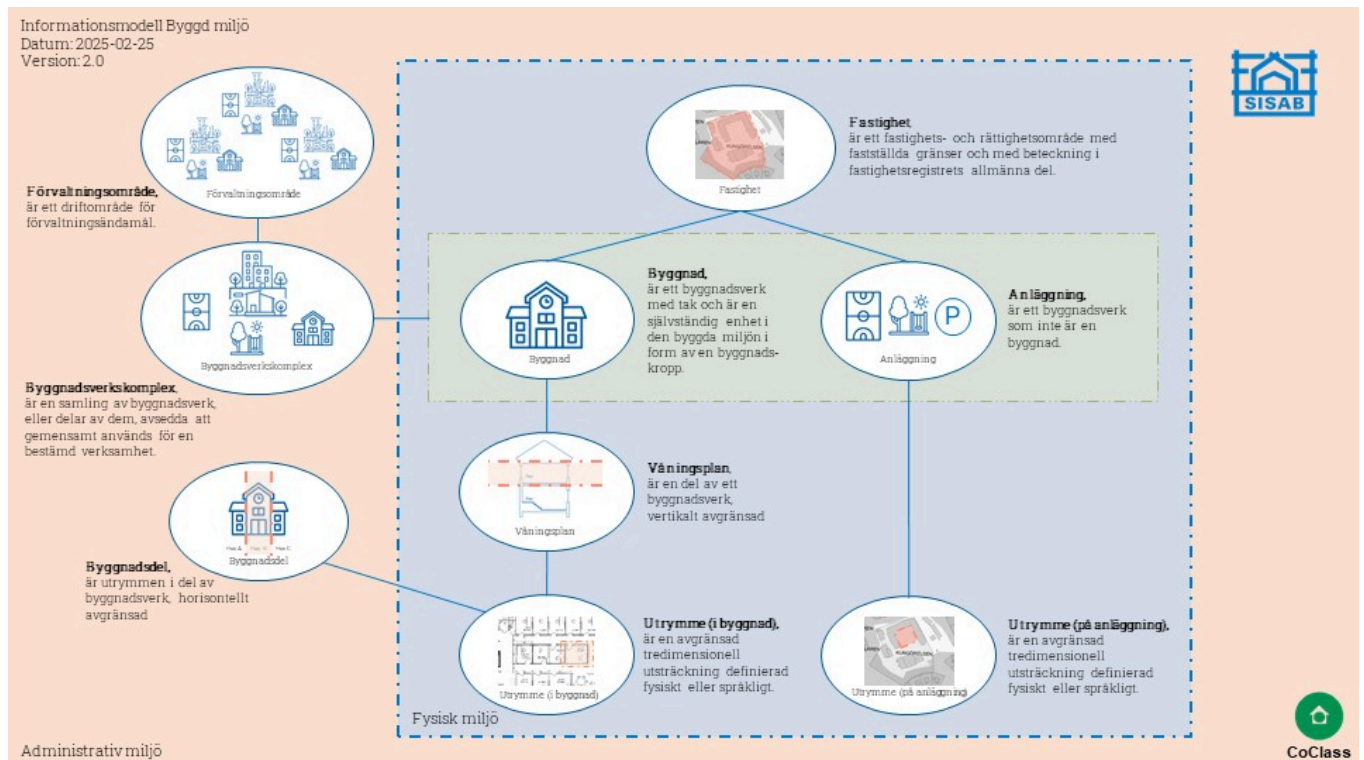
Informationsmodell Byggd miljö
Datum: 2025-02-25
Version: 2.0

SISAB

Förvaltningsområde

Förvaltningsområde, är ett driftområde för förvaltningsändamål.

Byggnadsverkskomplex

Byggnadsverkskomplex, är en samling av byggnadsverk, eller delar av dem, avsedda att gemensamt används för en bestämd verksamhet.

Hus A Hus B Hus C
Byggnadsdel

Byggnadsdel, är utrymmen i del av byggnadsverk, horisontellt avgränsad

Fastighet

Fastighet, är ett fastighets- och rättighetsområde med fastställda gränser och med beteckning i fastighetsregistrets allmänna del.

Byggnad

Byggnad, är ett byggnadsverk med tak och är en självständig enhet i den byggda miljön i form av en byggnadskropp.

Anläggning

Anläggning, är ett byggnadsverk som inte är en byggnad.

Våningsplan

Våningsplan, är en del av ett byggnadsverk, vertikalt avgränsad

Utrymme (i byggnad)

Utrymme (i byggnad), är en avgränsad tredimensionell utsträckning definierad fysiskt eller språkligt.

Utrymme (på anläggning)

Utrymme (på anläggning), är en avgränsad tredimensionell utsträckning definierad fysiskt eller språkligt.

Fysisk miljö

Administrativ miljö

CoClass